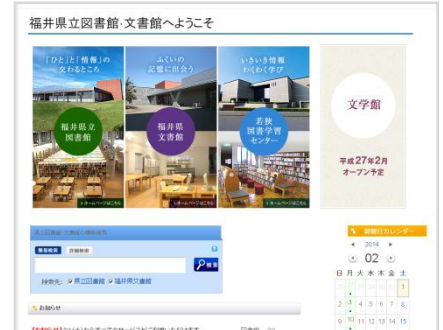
福井県立図書館·文書館へようこそ

「ひと」と「情報」の交わるところ

福井県立図書館

ふくいの記憶に出合う

福井県文書館

いきいき情報わくわく学び

若狭図書学習センター

文学館

平成27年2月オープン予定

ホームページはこちら

ホームページはこちら

ホームページはこちら

開館日カレンダー

2014

02

日 月 火 水 木 金 土

1

2 3 4 5 6 7 8

9 10 11 12 13 14 15

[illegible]

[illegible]

検索

検索先: 県立図書館 福井県文書館

お知らせ

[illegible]